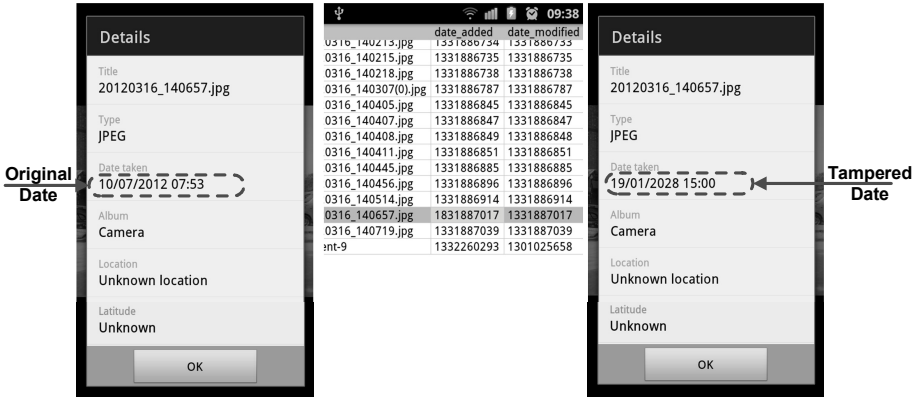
Details

Title
20120316_140657.jpg

Type
JPEG

Date taken
10/07/2012 07:53

Original Date

Album
Camera

Location
Unknown location

Latitude
Unknown

OK

09:38

| | date_added | date_modified |
|---|---|---|
| 0316_140213.jpg | 1331886734 | 1331886733 |
| 0316_140215.jpg | 1331886735 | 1331886735 |
| 0316_140218.jpg | 1331886738 | 1331886738 |
| 0316_140307(0).jpg | 1331886787 | 1331886787 |
| 0316_140405.jpg | 1331886845 | 1331886845 |
| 0316_140407.jpg | 1331886847 | 1331886847 |
| 0316_140408.jpg | 1331886849 | 1331886848 |
| 0316_140411.jpg | 1331886851 | 1331886851 |
| 0316_140445.jpg | 1331886885 | 1331886885 |
| 0316_140456.jpg | 1331886896 | 1331886896 |
| 0316_140514.jpg | 1331886914 | 1331886914 |
| 0316_140657.jpg | 1831887017 | 1331887017 |
| 0316_140719.jpg | 1331887039 | 1331887039 |
| ent-9 | 1332260293 | 1301025658 |

Details

Title
20120316_140657.jpg

Type
JPEG

Date taken
19/01/2028 15:00

Tampered Date

Album
Camera

Location
Unknown location

Latitude
Unknown

OK